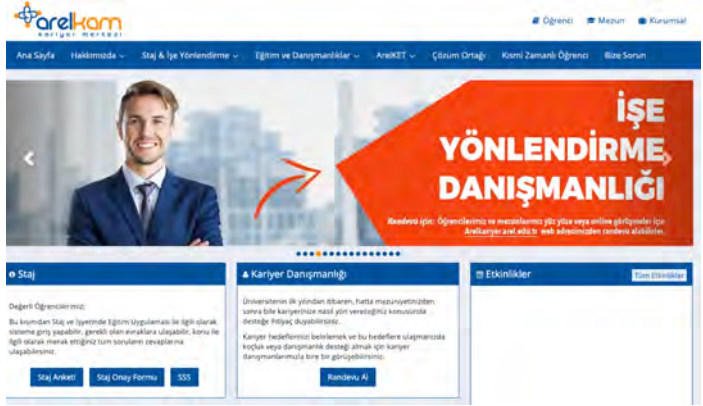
arelkam
kariyer merkezi

Öğrenci Mezun Kurumsal

Ana Sayfa Hakkımızda Staj & İşe Yönlendirme Eğitim ve Danışmanlıklar ArelKET Çözüm Ortağı Kısmi Zamanlı Öğrenci Bize Sorun

İŞE YÖNLENDİRME DANIŞMANLIĞI

Randevu için: Öğrencilerimiz ve mezunlarımız yüz yüze veya online görüşmeler için Arelkariyer.arel.edu.tr web adresimizden randevu alabilirler.

Staj

Değerli Öğrencilerimiz;

Bu kısımdan Staj ve İşyerinde Eğitim Uygulaması ile ilgili olarak sisteme giriş yapabilir, gerekli olan evraklara ulaşabilir, konu ile ilgili olarak merak ettiğiniz tüm soruların cevaplarına ulaşabilirsiniz.

Staj Anketi Staj Onay Formu SSS

Kariyer Danışmanlığı

Üniversitenin ilk yılından itibaren, hatta mezuniyetinizden sonra bile kariyerinize nasıl yön vereceğiniz konusunda desteğe ihtiyaç duyabilirsiniz.

Kariyer hedeflerinizi belirlemek ve bu hedeflere ulaşmanızda koçluk veya danışmanlık desteği almak için kariyer danışmanlarımızla bire bir görüşebilirsiniz.

Randevu Al

Etkinlikler

Tüm Etkinlikler